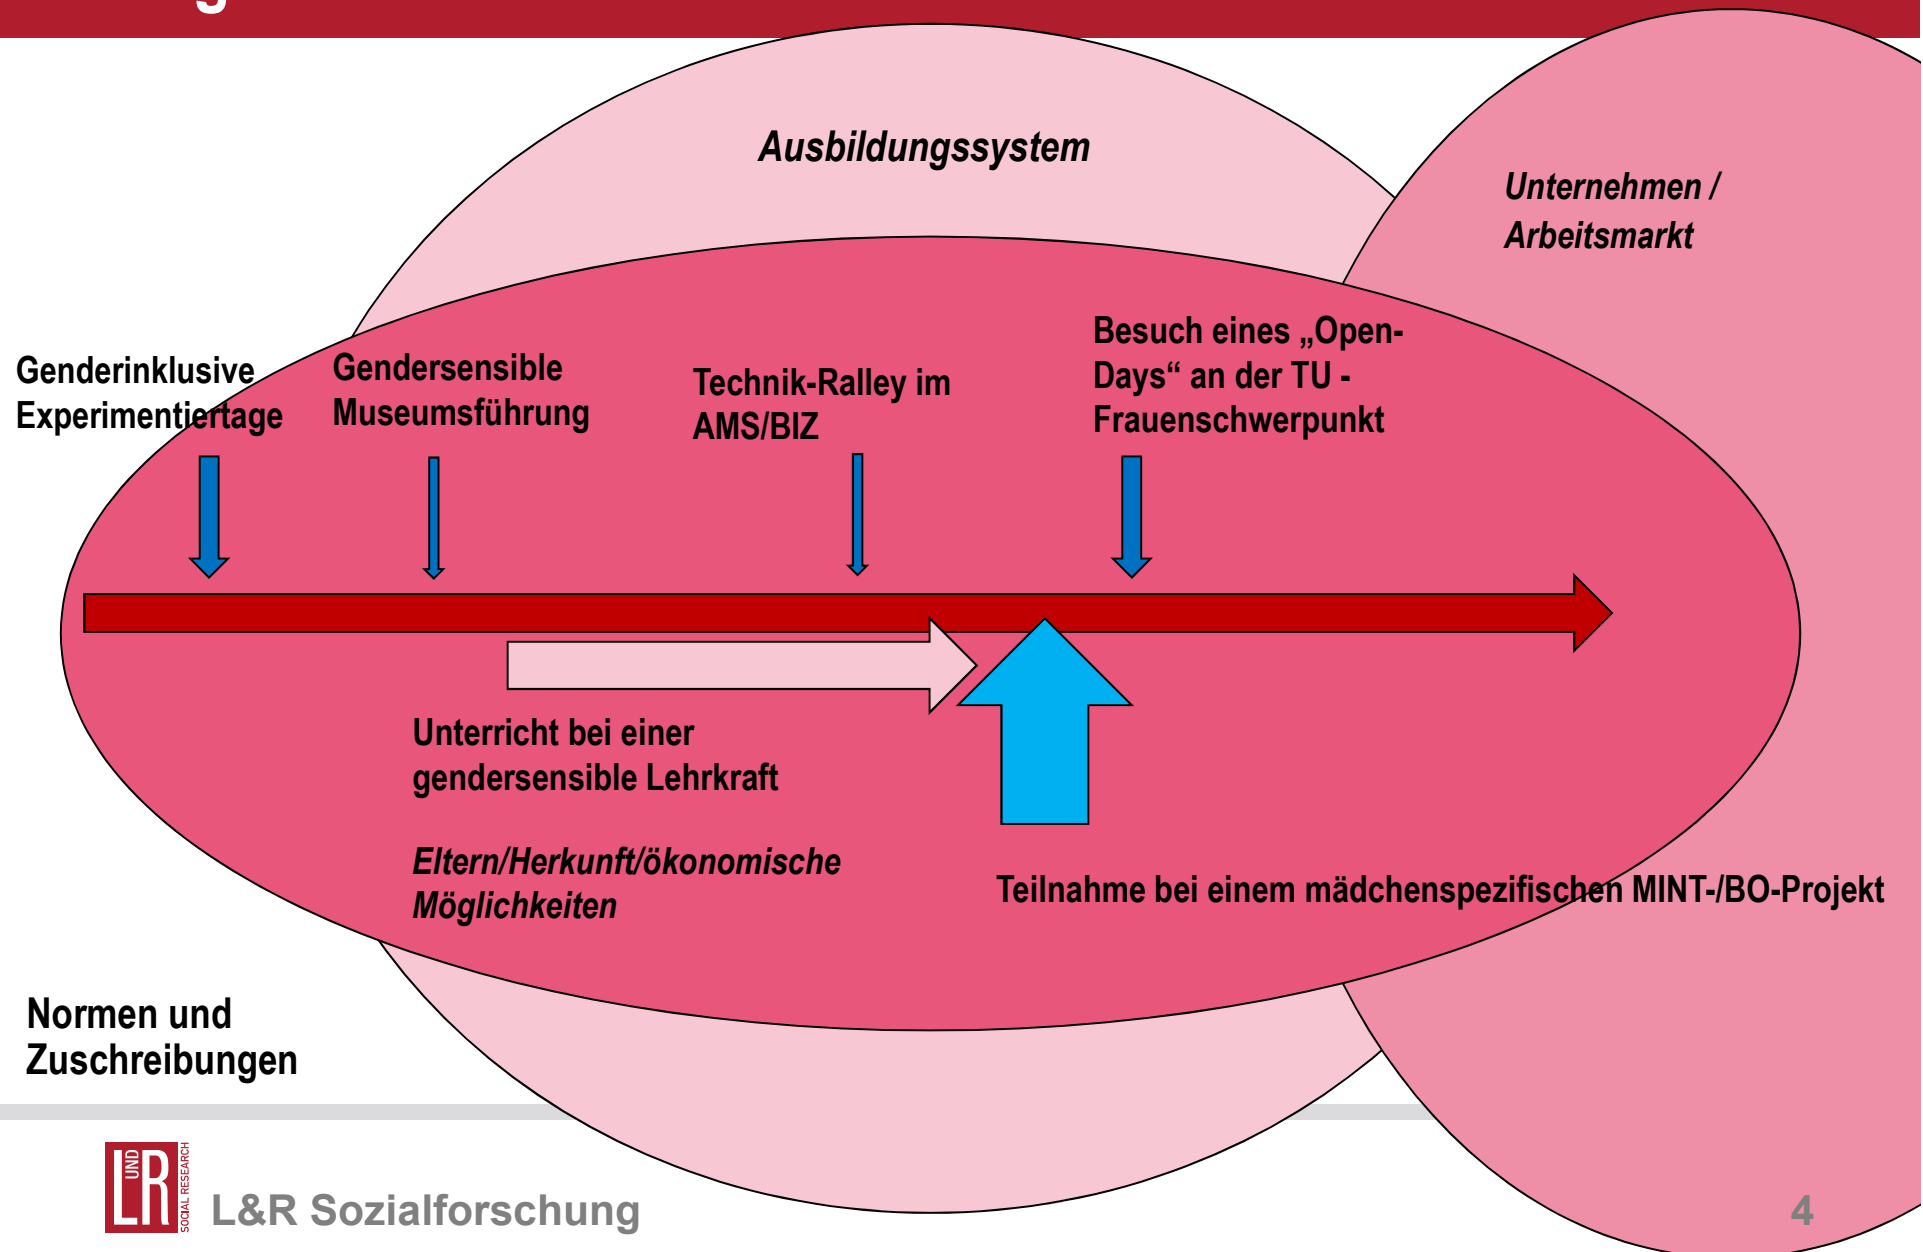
Ausbildungssystem

Unternehmen / Arbeitsmarkt

Genderinklusive Experimentiertage

Gendersensible Museumsführung

Technik-Ralley im AMS/BIZ

Besuch eines „Open-Days“ an der TU - Frauenschwerpunkt

Unterricht bei einer gendersensible Lehrkraft

Eltern/Herkunft/ökonomische Möglichkeiten

Teilnahme bei einem mädchenspezifischen MINT-/BO-Projekt

Normen und Zuschreibungen

L UND R SOCIAL RESEARCH

L&R Sozialforschung

4